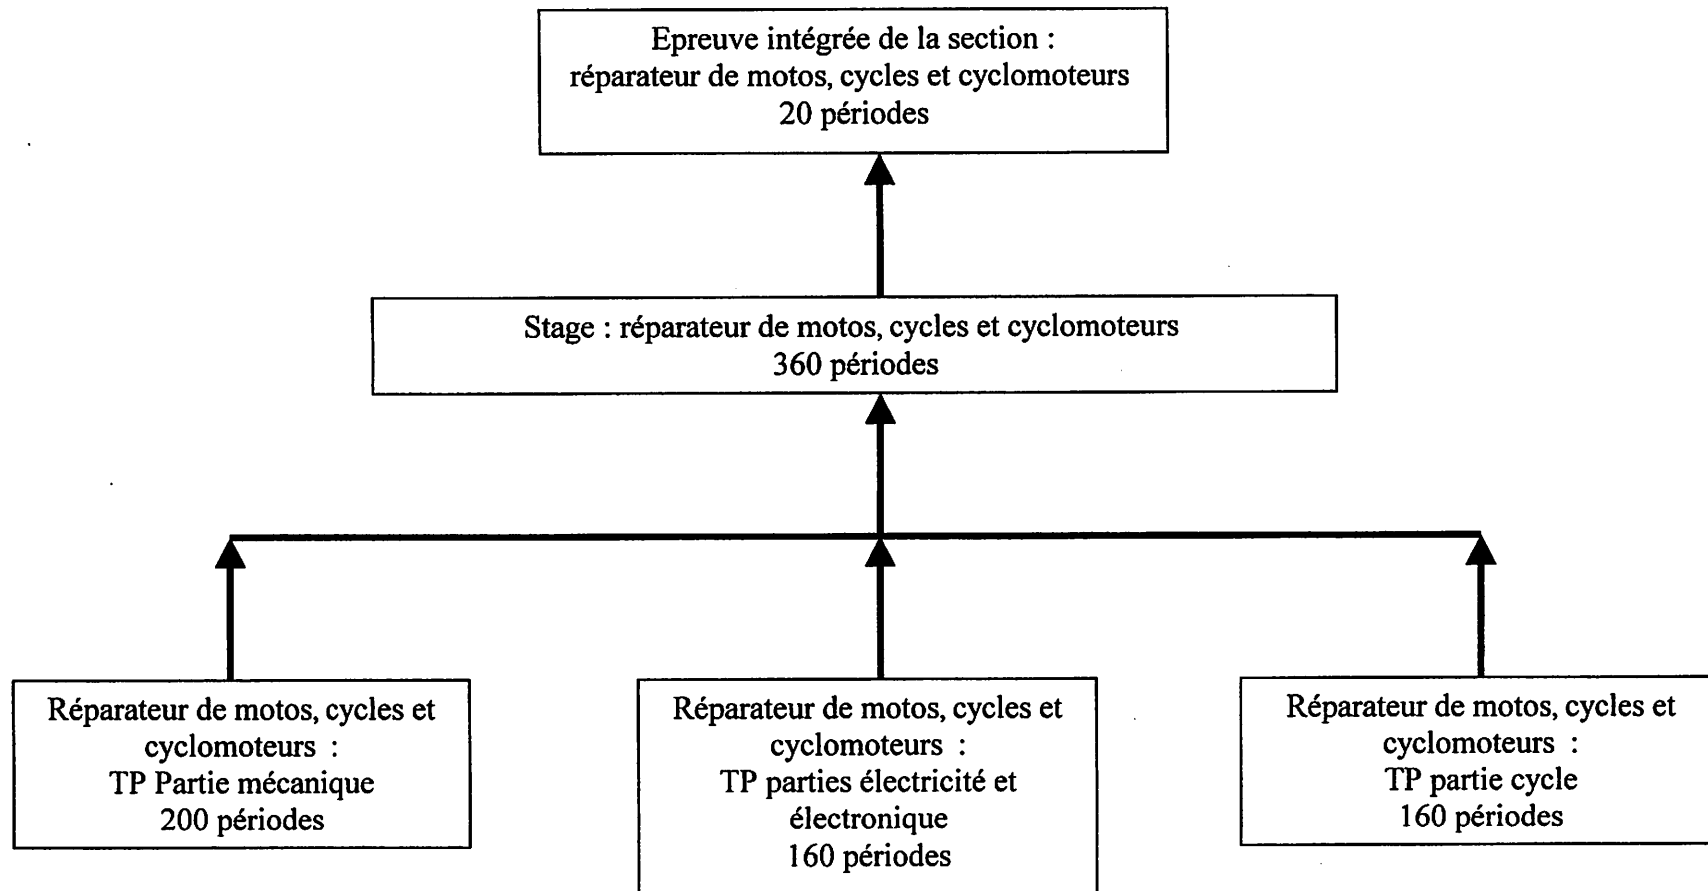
Epreuve intégrée de la section : réparateur de motos, cycles et cyclomoteurs
20 périodes

Stage : réparateur de motos, cycles et cyclomoteurs
360 périodes

Réparateur de motos, cycles et cyclomoteurs :
TP Partie mécanique
200 périodes

Réparateur de motos, cycles et cyclomoteurs :
TP parties électricité et électronique
160 périodes

Réparateur de motos, cycles et cyclomoteurs :
TP partie cycle
160 périodes